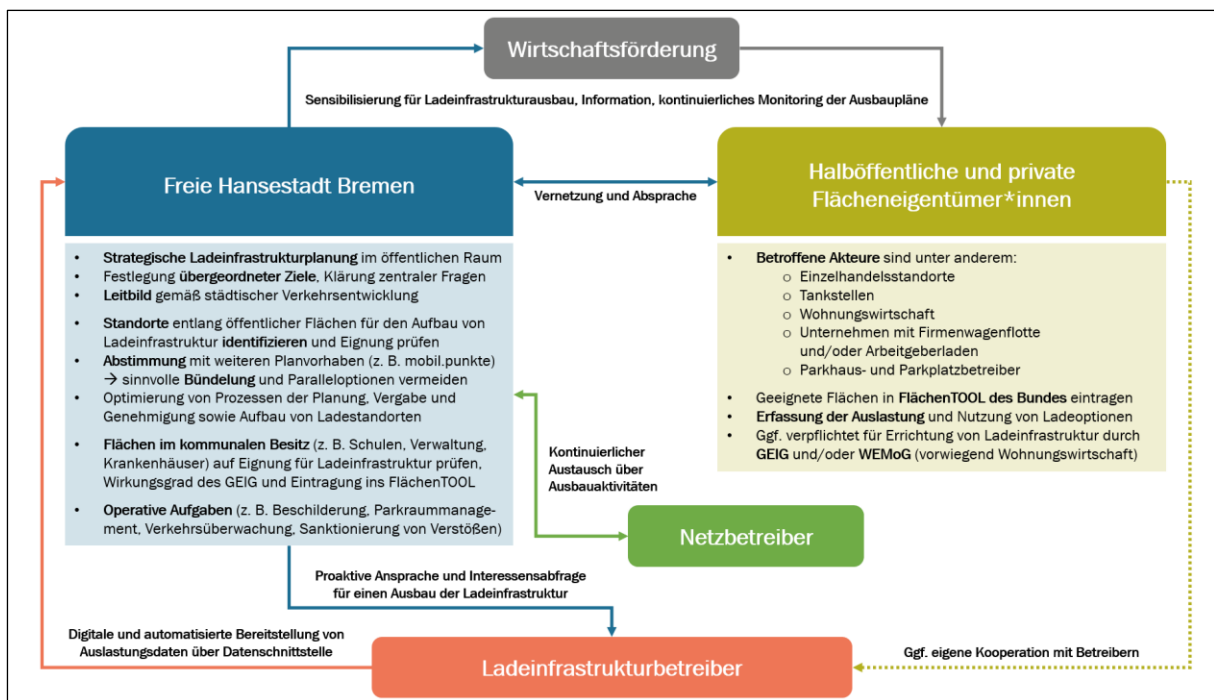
Wirtschaftsförderung

Sensibilisierung für Ladeinfrastrukturausbau, Information, kontinuierliches Monitoring der Ausbaupläne

Freie Hansestadt Bremen

Vernetzung und Absprache

Halböffentliche und private Flächeneigentümer*innen

- Strategische Ladeinfrastrukturplanung im öffentlichen Raum
- Festlegung übergeordneter Ziele, Klärung zentraler Fragen
- Leitbild gemäß städtischer Verkehrsentwicklung
- Standorte entlang öffentlicher Flächen für den Aufbau von Ladeinfrastruktur identifizieren und Eignung prüfen
- Abstimmung mit weiteren Planvorhaben (z. B. mobil.punkte) → sinnvolle Bündelung und Paralleloptionen vermeiden
- Optimierung von Prozessen der Planung, Vergabe und Genehmigung sowie Aufbau von Ladestandorten
- Flächen im kommunalen Besitz (z. B. Schulen, Verwaltung, Krankenhäuser) auf Eignung für Ladeinfrastruktur prüfen, Wirkungsgrad des GEIG und Eintragung ins FlächenTOOL
- Operative Aufgaben (z. B. Beschilderung, Parkraummanagement, Verkehrsüberwachung, Sanktionierung von Verstößen)

- Betroffene Akteure sind unter anderem:
  - Einzelhandelsstandorte
  - Tankstellen
  - Wohnungswirtschaft
  - Unternehmen mit Firmenwagenflotte und/oder Arbeitgeberladen
  - Parkhaus- und Parkplatzbetreiber
- Geeignete Flächen in FlächenTOOL des Bundes eintragen
- Erfassung der Auslastung und Nutzung von Ladeoptionen
- Ggf. verpflichtet für Errichtung von Ladeinfrastruktur durch GEIG und/oder WEMoG (vorwiegend Wohnungswirtschaft)

Kontinuierlicher Austausch über Ausbauaktivitäten

Netzbetreiber

Proaktive Ansprache und Interessensabfrage für einen Ausbau der Ladeinfrastruktur

Digitale und automatisierte Bereitstellung von Auslastungsdaten über Datenschnittstelle

Ladeinfrastrukturbetreiber

Ggf. eigene Kooperation mit Betreibern